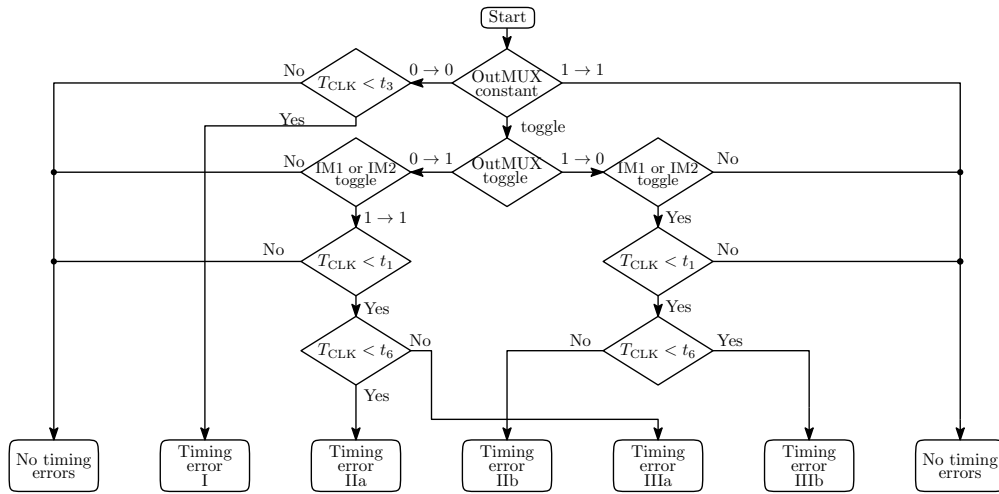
Start

OutMUX constant

$0 \rightarrow 0$

$1 \rightarrow 1$

$T_{\text{CLK}} < t_3$

No

Yes

toggle

OutMUX toggle

$0 \rightarrow 1$

$1 \rightarrow 0$

IM1 or IM2 toggle

No

IM1 or IM2 toggle

No

$1 \rightarrow 1$

Yes

$T_{\text{CLK}} < t_1$

No

$T_{\text{CLK}} < t_1$

No

Yes

Yes

$T_{\text{CLK}} < t_6$

No

Yes

$T_{\text{CLK}} < t_6$

No

Yes

No timing errors

Timing error I

Timing error IIa

Timing error IIb

Timing error IIIa

Timing error IIIb

No timing errors